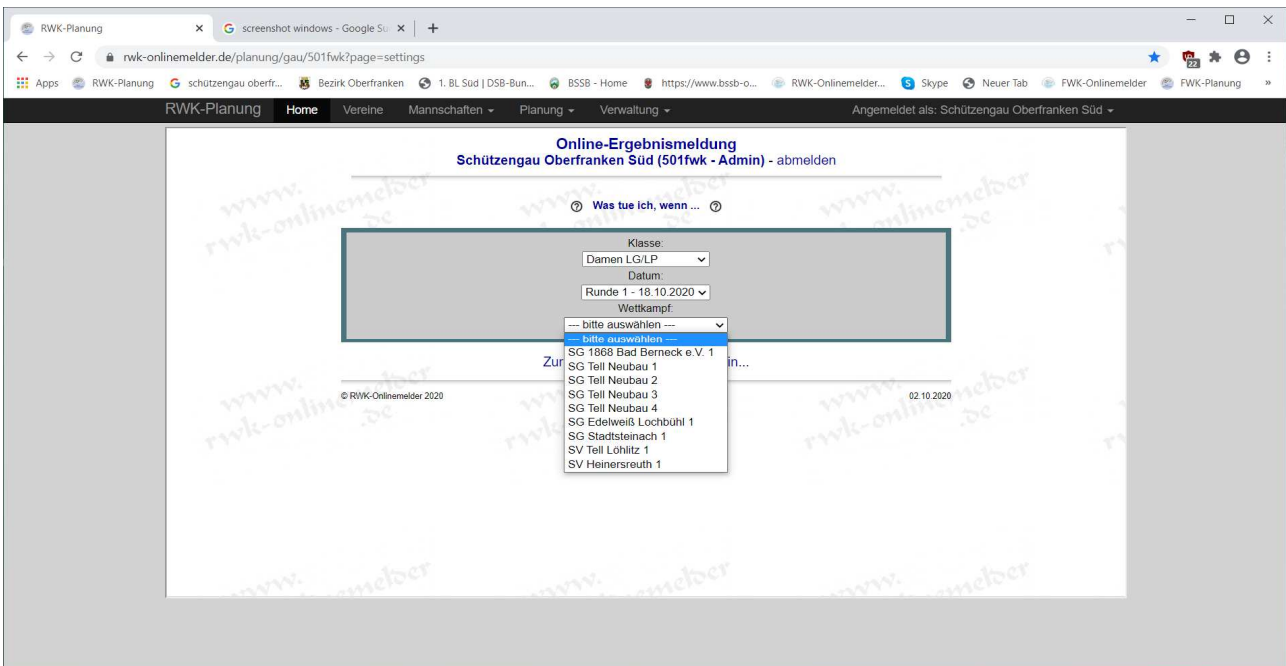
RWK-Planung × screenshot windows - Google Su × +

rwk-onlinemelder.de/planung/gau/501fwk?page=settings

Apps RWK-Planung schützengau oberfr... Bezirk Oberfranken 1. BL Süd | DSB-Bun... BSSB - Home https://www.bssb-o... RWK-Onlinemelder... Skype Neuer Tab FWK-Onlinemelder FWK-Planung »

RWK-Planung Home Vereine Mannschaften Planung Verwaltung Angemeldet als: Schützengau Oberfranken Süd

Online-Ergebnismeldung
Schützengau Oberfranken Süd (501fwk - Admin) - abmelden

www.rwk-onlinemelder.de

Was tue ich, wenn ...

Klasse:
Damen LG/LP
Datum:
Runde 1 - 18.10.2020
Wettkampf:
--- bitte auswählen ---
--- bitte auswählen ---
SG 1868 Bad Berneck e.V. 1
SG Tell Neubau 1
SG Tell Neubau 2
SG Tell Neubau 3
SG Tell Neubau 4
SG Edelweiß Lochbühl 1
SG Stadtsteinach 1
SV Tell Löhlitz 1
SV Heinersreuth 1

Zur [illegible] in...

© RWK-Onlinemelder 2020

02.10.2020